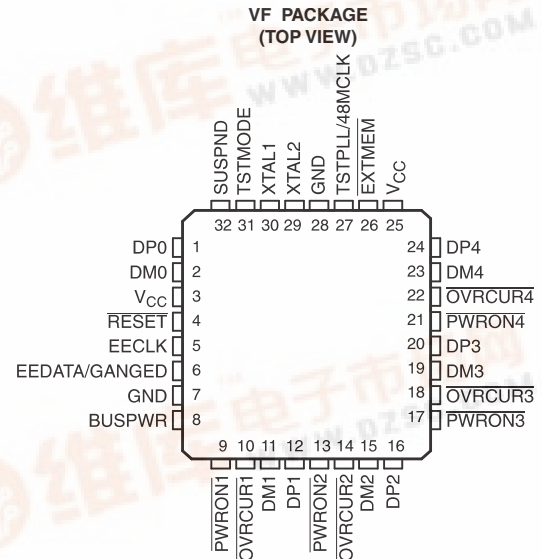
VF PACKAGE
(TOP VIEW)

WWW.DZSC.COM

SUSPND TSTMODE XTAL1 XTAL2 GND TSTPLL/48MCLK $\overline{\text{EXTMEM}}$ $V_{CC}$

32 31 30 29 28 27 26 25

DP0 1
DM0 2
$V_{CC}$ 3
$\overline{\text{RESET}}$ 4
EECLK 5
EEDATA/GANGED 6
GND 7
BUSPWR 8

24 DP4
23 DM4
22 $\overline{\text{OVRCUR4}}$
21 $\overline{\text{PWRON4}}$
20 DP3
19 DM3
18 $\overline{\text{OVRCUR3}}$
17 $\overline{\text{PWRON3}}$

9 10 11 12 13 14 15 16

$\overline{\text{PWRON1}}$ $\overline{\text{OVRCUR1}}$ DM1 DP1 $\overline{\text{PWRON2}}$ $\overline{\text{OVRCUR2}}$ DM2 DP2

WWW.DZSC.COM